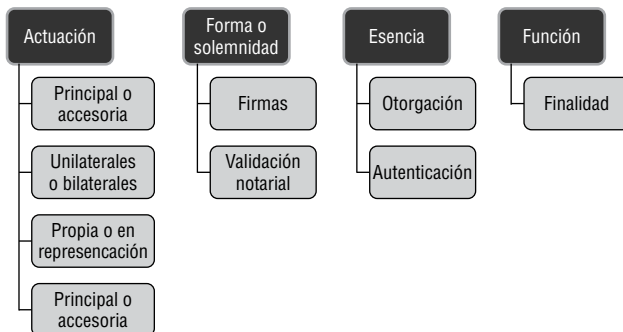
Actuación

Principal o accesoria

Unilaterales o bilaterales

Propia o en represencación

Principal o accesoria

Forma o solemnidad

Firmas

Validación notarial

Esencia

Otorgación

Autenticación

Función

Finalidad